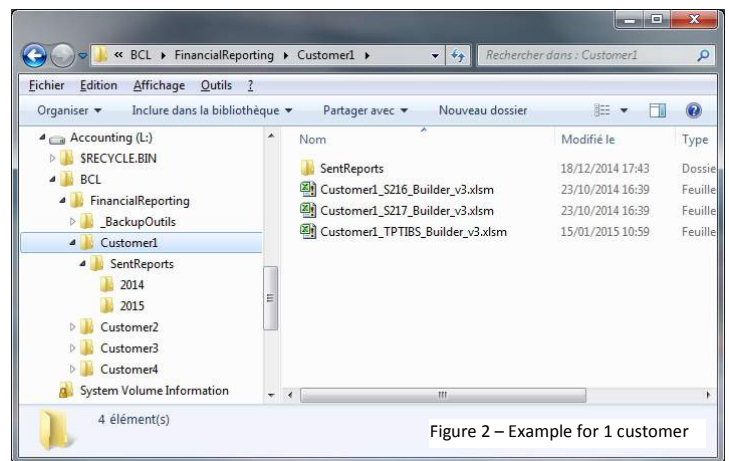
« BCL ▸ FinancialReporting ▸ Customer1 ▸

Rechercher dans : Customer1

Fichier Edition Affichage Outils ?

Organiser ▾ Inclure dans la bibliothèque ▾ Partager avec ▾ Nouveau dossier

Accounting (L:)
$RECYCLE.BIN
BCL
FinancialReporting
_BackupOutils
Customer1
SentReports
2014
2015
Customer2
Customer3
Customer4
System Volume Information

| Nom | Modifié le | Type |
|---|---|---|
| SentReports | 18/12/2014 17:43 | Dossie |
| Customer1_S216_Builder_v3.xlsm | 23/10/2014 16:39 | Feuille |
| Customer1_S217_Builder_v3.xlsm | 23/10/2014 16:39 | Feuille |
| Customer1_TPTIBS_Builder_v3.xlsm | 15/01/2015 10:59 | Feuille |

4 élément(s)

Figure 2 – Example for 1 customer